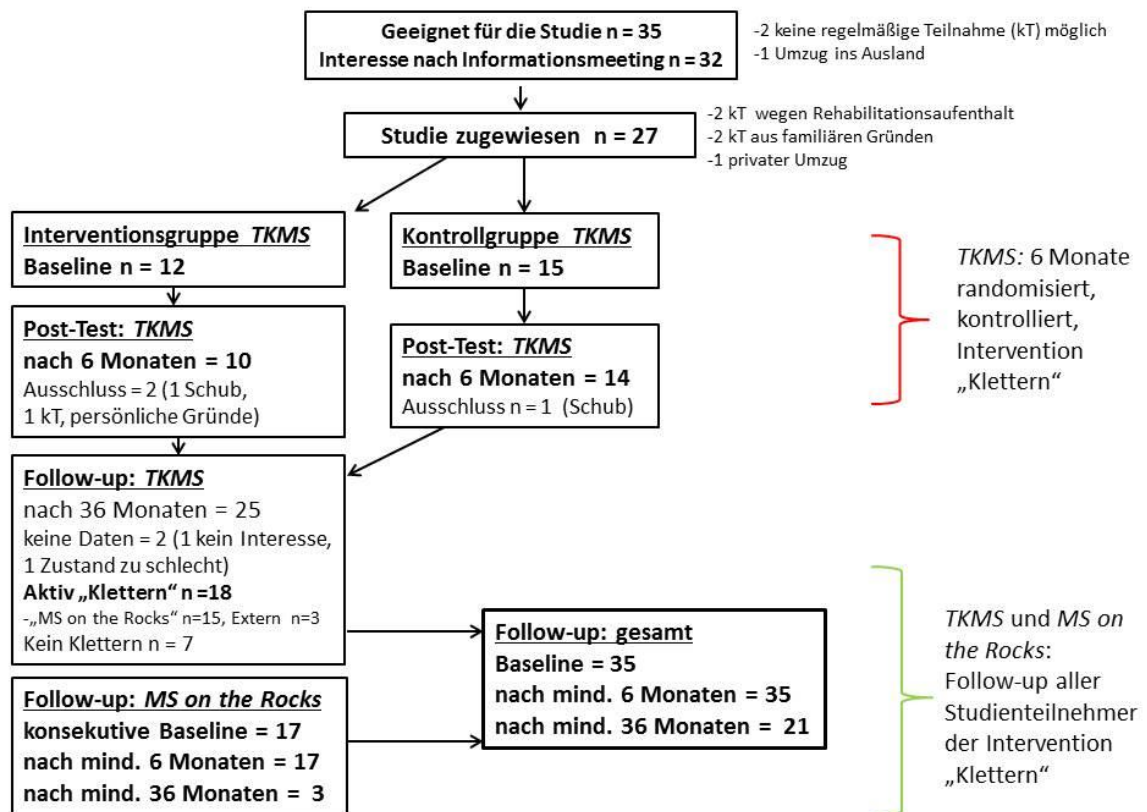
Geeignet für die Studie n = 35
Interesse nach Informationsmeeting n = 32

-2 keine regelmäßige Teilnahme (kT) möglich
-1 Umzug ins Ausland

Studie zugewiesen n = 27

-2 kT wegen Rehabilitationsaufenthalt
-2 kT aus familiären Gründen
-1 privater Umzug

Interventionsgruppe *TKMS*
Baseline n = 12

Kontrollgruppe *TKMS*
Baseline n = 15

*TKMS:* 6 Monate randomisiert, kontrolliert, Intervention „Klettern"

Post-Test: *TKMS*
nach 6 Monaten = 10
Ausschluss = 2 (1 Schub, 1 kT, persönliche Gründe)

Post-Test: *TKMS*
nach 6 Monaten = 14
Ausschluss n = 1 (Schub)

Follow-up: *TKMS*
nach 36 Monaten = 25
keine Daten = 2 (1 kein Interesse, 1 Zustand zu schlecht)
Aktiv „Klettern" n =18
-„MS on the Rocks" n=15, Extern n=3
Kein Klettern n = 7

Follow-up: gesamt
Baseline = 35
nach mind. 6 Monaten = 35
nach mind. 36 Monaten = 21

*TKMS* und *MS on the Rocks*: Follow-up aller Studienteilnehmer der Intervention „Klettern"

Follow-up: *MS on the Rocks*
konsekutive Baseline = 17
nach mind. 6 Monaten = 17
nach mind. 36 Monaten = 3